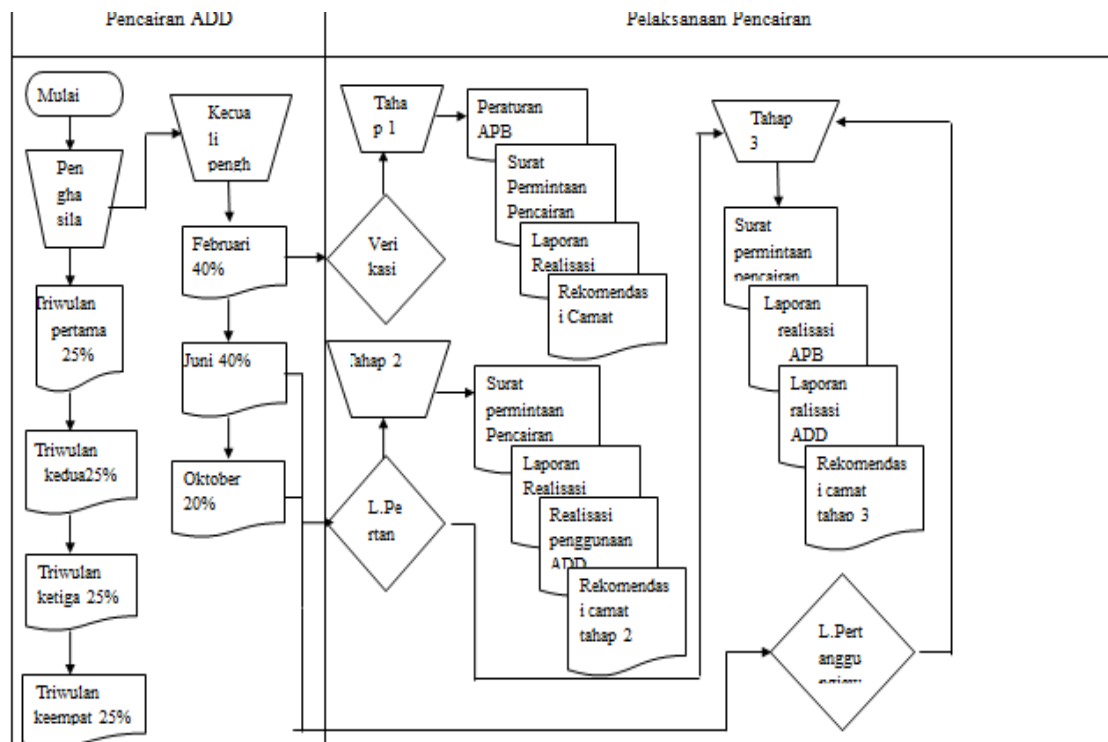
Pencairan ADD

Pelaksanaan Pencairan

Mulai

Pen gha sila

Kecua li pengh

Triwulan pertama 25%

Februari 40%

Juni 40%

Oktober 20%

Triwulan kedua25%

Triwulan ketiga 25%

Triwulan keempat 25%

Taha p 1

Veri kasi

Peraturan APB

Surat Permintaan Pencairan

Laporan Realisasi

Rekomendas i Camat

Tahap 2

L.Pe rtan

Surat permintaan Pencairan

Laporan Realisasi

Realisasi penggunaan ADD

Rekomendas i camat tahap 2

Tahap 3

Surat permintaan pencairan

Laporan realisasi APB

Laporan ralisasi ADD

Rekomendas i camat tahap 3

L.Pert anggu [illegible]